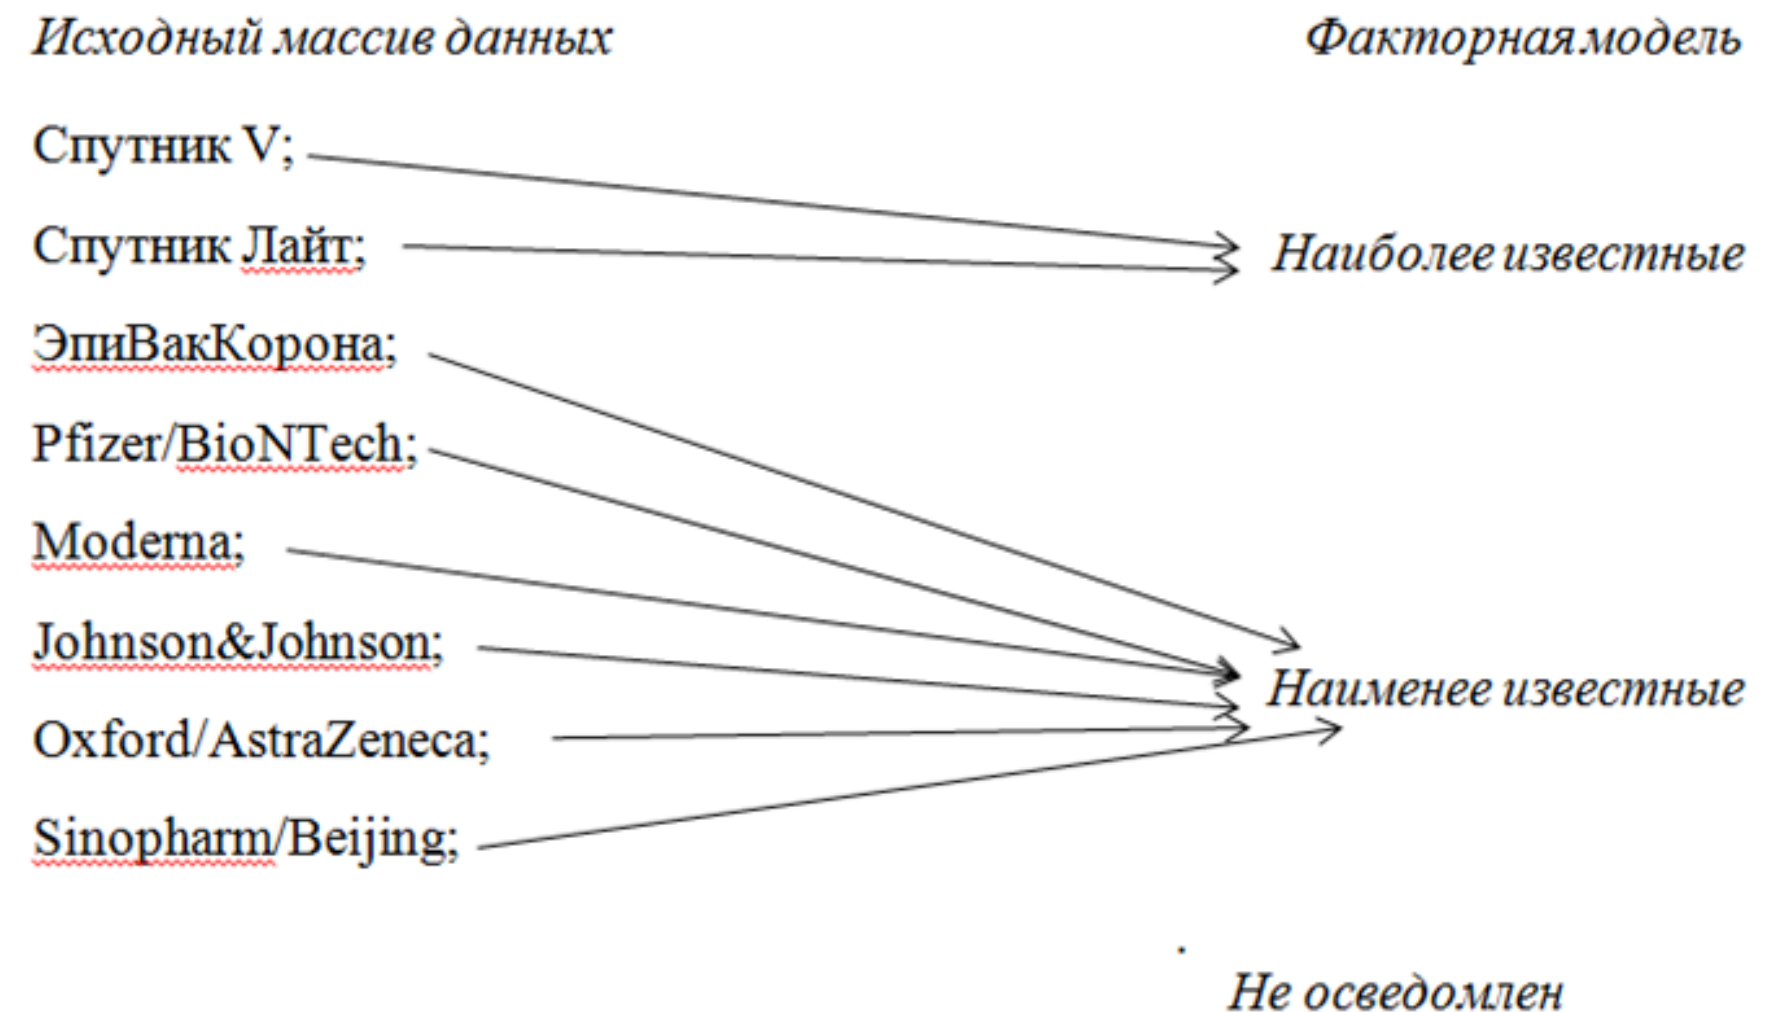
Исходный массив данных

Факторная модель

Спутник V;

Спутник Лайт;

Наиболее известные

ЭпиВакКорона;

Pfizer/BioNTech;

Moderna;

Johnson&Johnson;

Наименее известные

Oxford/AstraZeneca;

Sinopharm/Beijing;

Не осведомлен